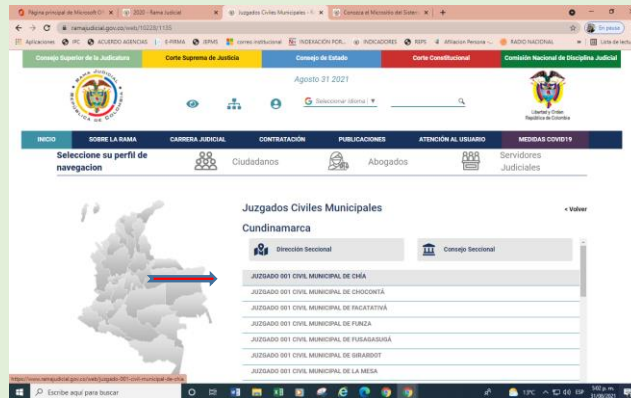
Página principal de Microsoft Of ×
2020 - Rama Judicial ×
Juzgados Civiles Municipales - R ×
Conozca el Micrositio del Sistem ×
+

ramajudicial.gov.co/web/10228/1135

En pausa

Aplicaciones IPC ACUERDO AGENCIAS E-FIRMA JEPMS correo institucional INDEXACIÓN POR... INDICADORES RSPS Afiliacion Persona -... RADIO NACIONAL Lista de lectura

Consejo Superior de la Judicatura | Corte Suprema de Justicia | Consejo de Estado | Corte Constitucional | Comisión Nacional de Disciplina Judicial

RAMA JUDICIAL REPUBLICA DE COLOMBIA

Agosto 31 2021

Seleccionar idioma ▼

Libertad y Orden República de Colombia

INICIO | SOBRE LA RAMA | CARRERA JUDICIAL | CONTRATACIÓN | PUBLICACIONES | ATENCIÓN AL USUARIO | MEDIDAS COVID19

Seleccione su perfil de navegacion

Ciudadanos

Abogados

Servidores Judiciales

Juzgados Civiles Municipales

< Volver

Cundinamarca

Dirección Seccional

Consejo Seccional

JUZGADO 001 CIVIL MUNICIPAL DE CHÍA
JUZGADO 001 CIVIL MUNICIPAL DE CHOCONTÁ
JUZGADO 001 CIVIL MUNICIPAL DE FACATATIVÁ
JUZGADO 001 CIVIL MUNICIPAL DE FUNZA
JUZGADO 001 CIVIL MUNICIPAL DE FUSAGASUGÁ
JUZGADO 001 CIVIL MUNICIPAL DE GIRARDOT
JUZGADO 001 CIVIL MUNICIPAL DE LA MESA

https://www.ramajudicial.gov.co/web/juzgado-001-civil-municipal-de-chia

Escribe aquí para buscar

13°C ESP 5:40 p. m. 31/08/2021